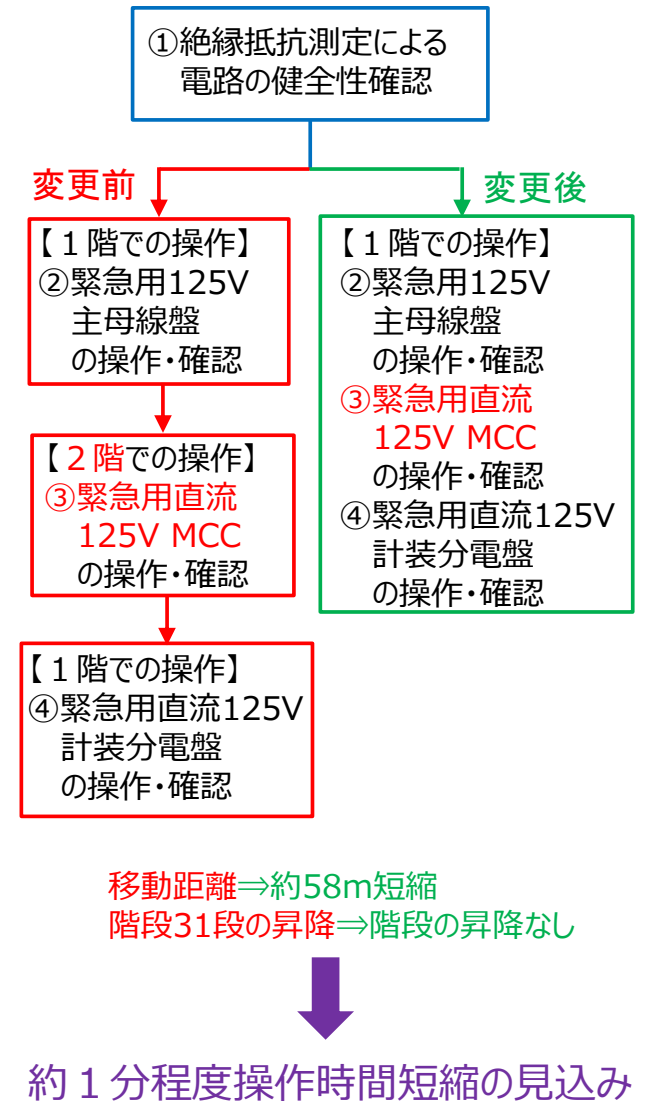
①絶縁抵抗測定による
電路の健全性確認

変更前

【１階での操作】
②緊急用125V
主母線盤
の操作・確認

【２階での操作】
③緊急用直流
125V MCC
の操作・確認

【１階での操作】
④緊急用直流125V
計装分電盤
の操作・確認

変更後

【１階での操作】
②緊急用125V
主母線盤
の操作・確認
③緊急用直流
125V MCC
の操作・確認
④緊急用直流125V
計装分電盤
の操作・確認

移動距離⇒約58m短縮
階段31段の昇降⇒階段の昇降なし

約１分程度操作時間短縮の見込み